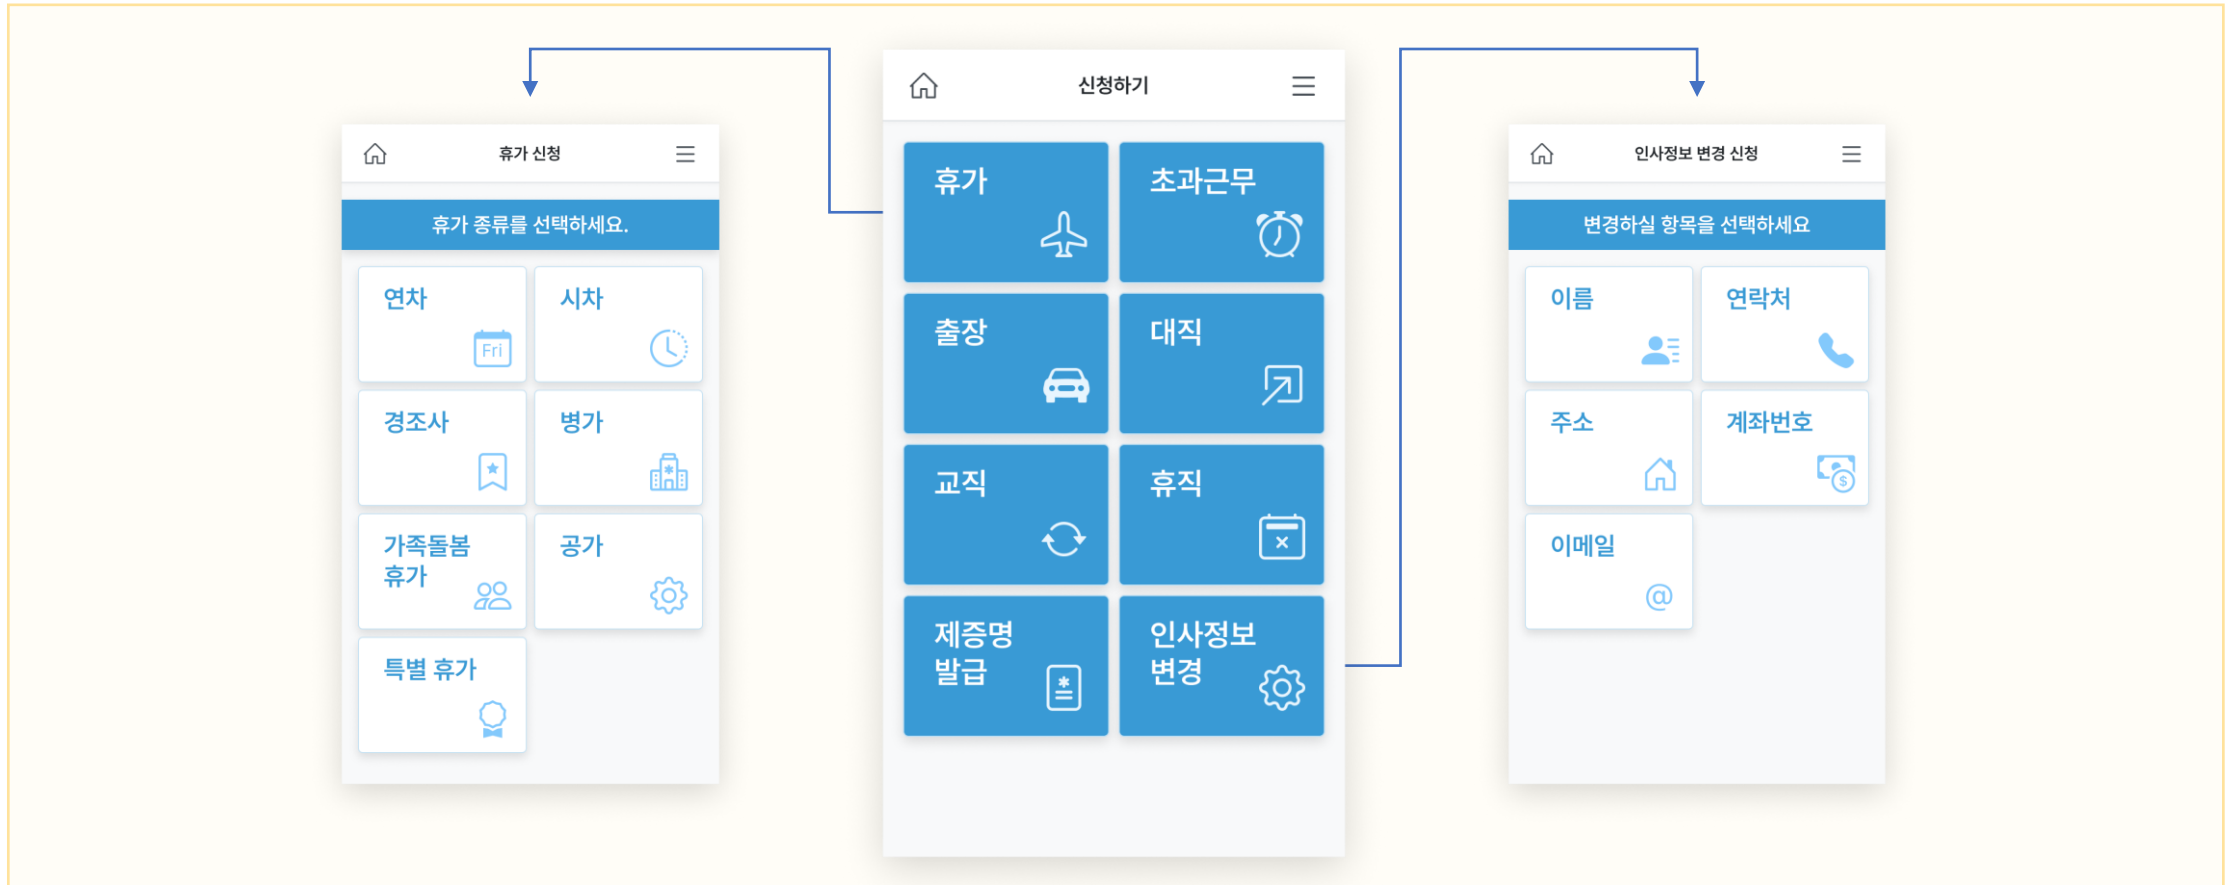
휴가 신청

휴가 종류를 선택하세요.

연차

Fri

시차

경조사

병가

가족돌봄 휴가

공가

특별 휴가

신청하기

휴가

초과근무

출장

대직

교직

휴직

제증명 발급

인사정보 변경

인사정보 변경 신청

변경하실 항목을 선택하세요

이름

연락처

주소

계좌번호

이메일